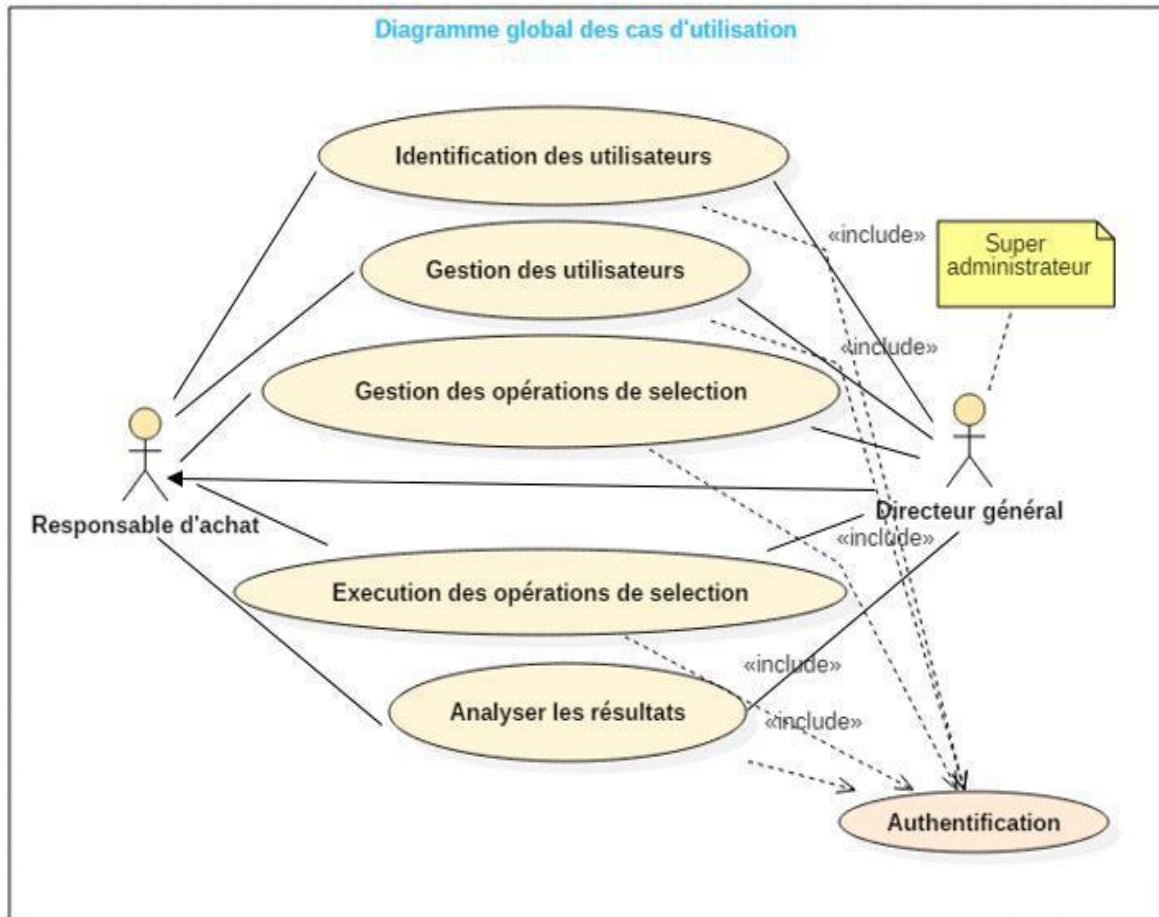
Diagramme global des cas d'utilisation

Identification des utilisateurs

«include»

Super administrateur

Gestion des utilisateurs

«include»

Gestion des opérations de selection

Responsable d'achat

Directeur général

«include»

Execution des opérations de selection

«include»

Analyser les résultats

«include»

Authentification